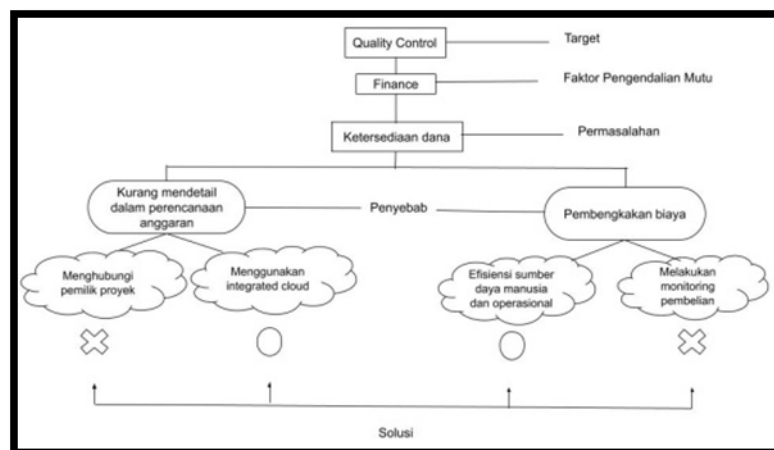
Quality Control

Target

Finance

Faktor Pengendalian Mutu

Ketersediaan dana

Permasalahan

Kurang mendetail dalam perencanaan anggaran

Penyebab

Pembengkakan biaya

Menghubungi pemilik proyek

Menggunakan integrated cloud

Efisiensi sumber daya manusia dan operasional

Melakukan monitoring pembelian

Solusi